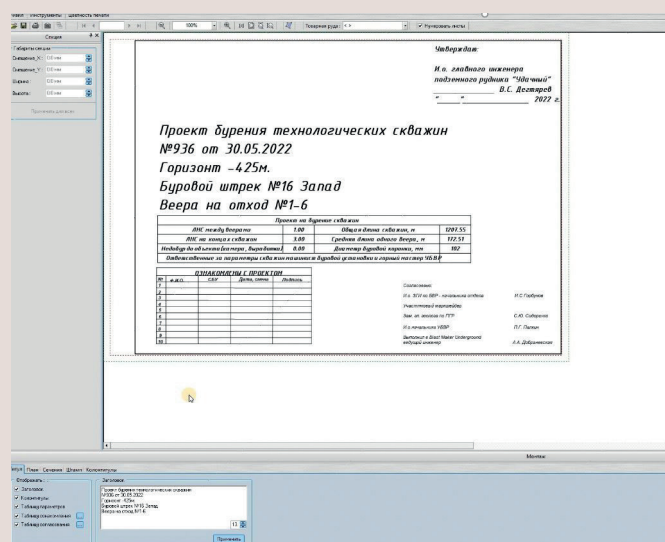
Утверждаю:

И.о. главного инженера подземного рудника "Удачный"
В.С. Дегтярев
" " 2022 г.

Проект бурения технологических скважин
№936 от 30.05.2022
Горизонт -425м.
Буровой штрек №16 Запад
Веера на отход №1-6

| Проект на бурение скважин | | | |
|---|---|---|---|
| ЛНС между веерами | 1.00 | Общая длина скважин, м | 1207.55 |
| ЛНС на концах скважин | 3.00 | Средняя длина одного веера, м | 172.51 |
| Недобур до объекта (камеры, Выработки) | 0.00 | Диаметр буровой коронки, мм | 102 |
| Ответственные за параметры скважин назначаются буровой установкой и горный мастер УБВР | | | |

ОЗНАКОМЛЕНЫ С ПРОЕКТОМ

| № | Ф.И.О. | Смена | Дата, смены | Подпись |
|---|---|---|---|---|
| 1 | | | | |
| 2 | | | | |
| 3 | | | | |
| 4 | | | | |
| 5 | | | | |
| 6 | | | | |
| 7 | | | | |
| 8 | | | | |
| 9 | | | | |
| 10 | | | | |

Согласовано:
И.о. ЗГИ по ВВР - начальник отдела — И.С.Глебров
Участковый маркшейдер
Зам. гл. геолога по ГТР — С.Ю. Собурнов
И.о.начальника УБВР — П.Г. Пасхин
Выполнил в Gisol Mater Underground ведущий инженер — А.А. Добрынинская

Секция
Смещение_X: 0,00 мм
Смещение_Y: 0,00 мм
Ширина: 0,00 мм
Высота: 0,00 мм
Применить для всех

100%
Ускорить вызов
Монтаж

Заголовок
Отображать:
Заголовок
Колонтитулы
Таблица параметров
Таблица ознакомления
Таблица согласования

Проект бурения технологических скважин
№936 от 30.05.2022
Горизонт -425м.
Буровой штрек №16 Запад
Веера на отход №1-6
Применить